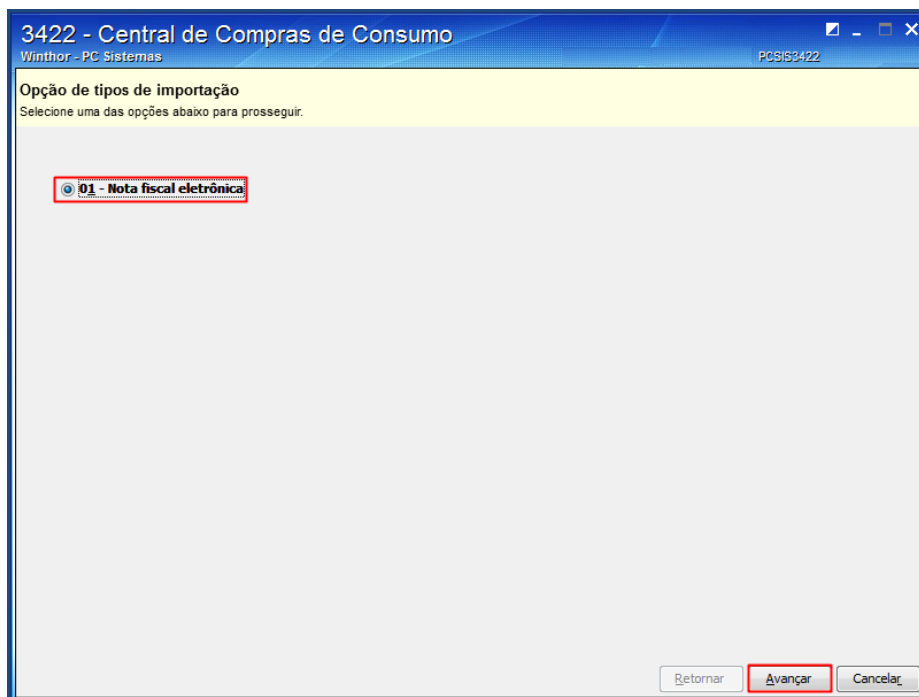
3422 - Central de Compras de Consumo
Winthor - PC Sistemas
PCSIS3422

Opção de tipos de importação
Selecione uma das opções abaixo para prosseguir.

01 - Nota fiscal eletrônica

Retornar
Avançar
Cancelar